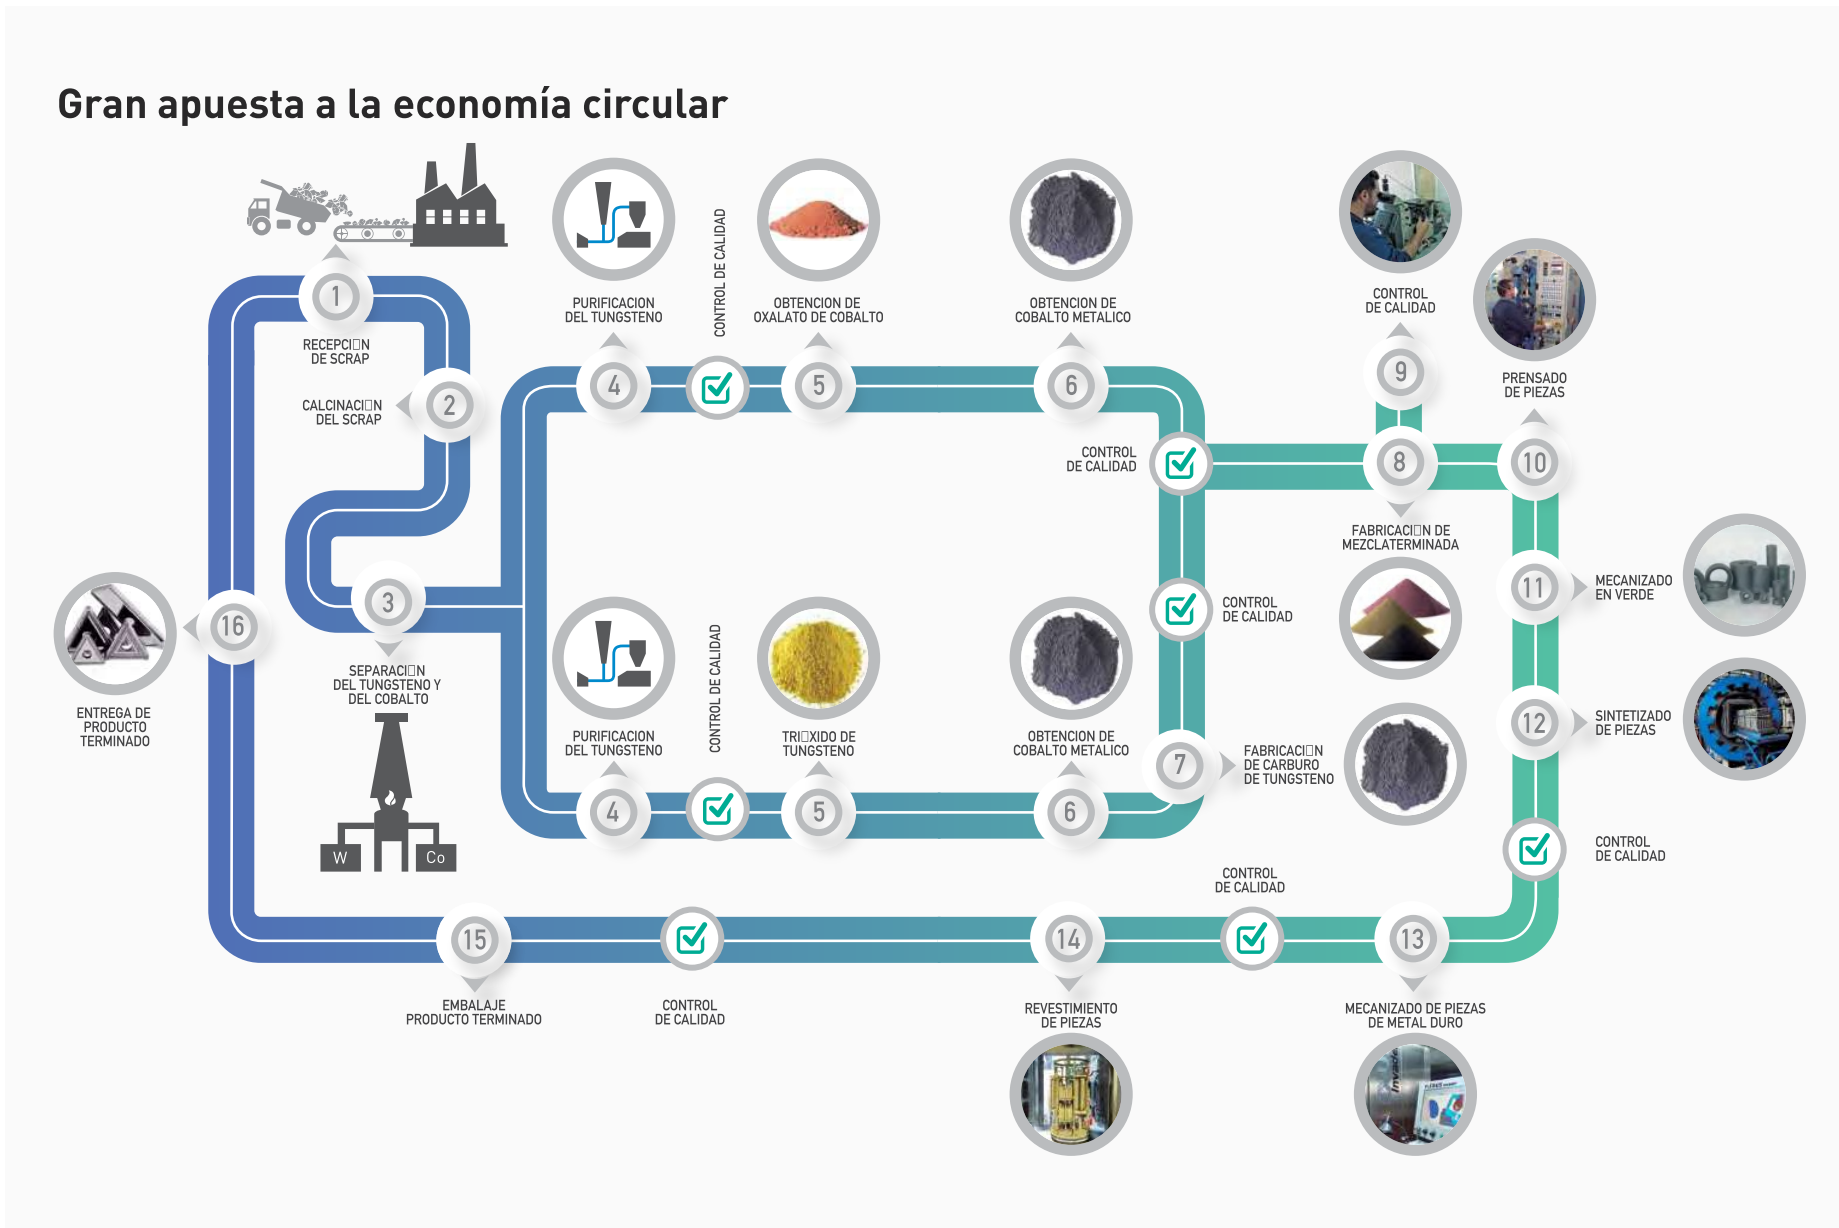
Gran apuesta a la economía circular

1
RECEPCI□N DE SCRAP

2
CALCINACI□N DEL SCRAP

3
SEPARACI□N DEL TUNGSTENO Y DEL COBALTO

W
Co

4
PURIFICACION DEL TUNGSTENO

CONTROL DE CALIDAD

5
OBTENCION DE OXALATO DE COBALTO

6
OBTENCION DE COBALTO METALICO

4
PURIFICACION DEL TUNGSTENO

CONTROL DE CALIDAD

5
TRI□XIDO DE TUNGSTENO

6
OBTENCION DE COBALTO METALICO

CONTROL DE CALIDAD

CONTROL DE CALIDAD

7
FABRICACI□N DE CARBURO DE TUNGSTENO

9
CONTROL DE CALIDAD

8
FABRICACI□N DE MEZCLATERMINADA

10
PRENSADO DE PIEZAS

11
MECANIZADO EN VERDE

12
SINTETIZADO DE PIEZAS

CONTROL DE CALIDAD

13
MECANIZADO DE PIEZAS DE METAL DURO

CONTROL DE CALIDAD

14
REVESTIMIENTO DE PIEZAS

CONTROL DE CALIDAD

15
EMBALAJE PRODUCTO TERMINADO

16
ENTREGA DE PRODUCTO TERMINADO